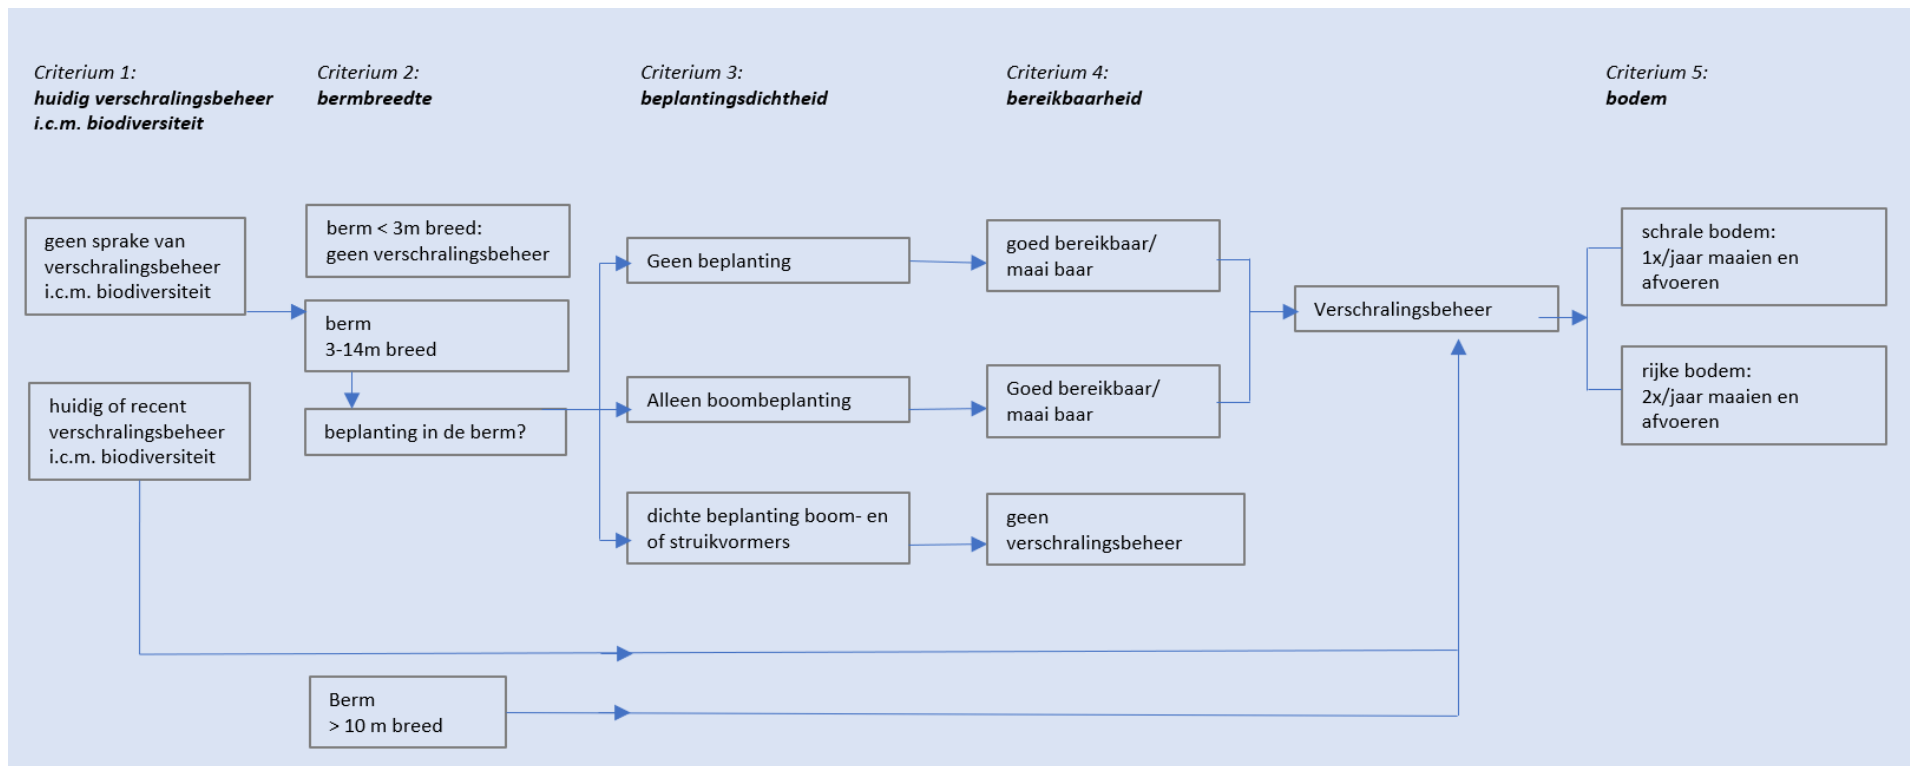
Criterium 1:
huidig verschralingsbeheer i.c.m. biodiversiteit

Criterium 2:
bermbreedte

Criterium 3:
beplantingsdichtheid

Criterium 4:
bereikbaarheid

Criterium 5:
bodem

geen sprake van verschralingsbeheer i.c.m. biodiversiteit

huidig of recent verschralingsbeheer i.c.m. biodiversiteit

berm < 3m breed: geen verschralingsbeheer

berm 3-14m breed

beplanting in de berm?

Berm > 10 m breed

Geen beplanting

Alleen boombeplanting

dichte beplanting boom- en of struikvormers

goed bereikbaar/ maai baar

Goed bereikbaar/ maai baar

geen verschralingsbeheer

Verschralingsbeheer

schrale bodem: 1x/jaar maaien en afvoeren

rijke bodem: 2x/jaar maaien en afvoeren